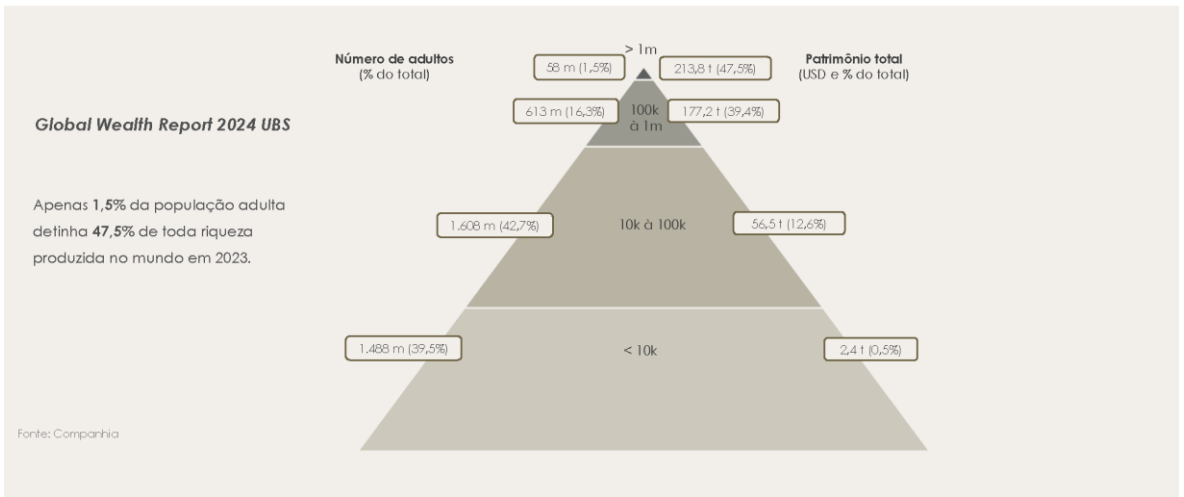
Global Wealth Report 2024 UBS

Apenas **1,5%** da população adulta detinha **47,5%** de toda riqueza produzida no mundo em 2023.

Fonte: Companhia

Número de adultos
(% do total)

> 1m

Patrimônio total
(USD e % do total)

58 m (1,5%)

213,8 t (47,5%)

613 m (16,3%)

100k à 1m

177,2 t (39,4%)

1.608 m (42,7%)

10k à 100k

56,5 t (12,6%)

1.488 m (39,5%)

< 10k

2,4 t (0,5%)